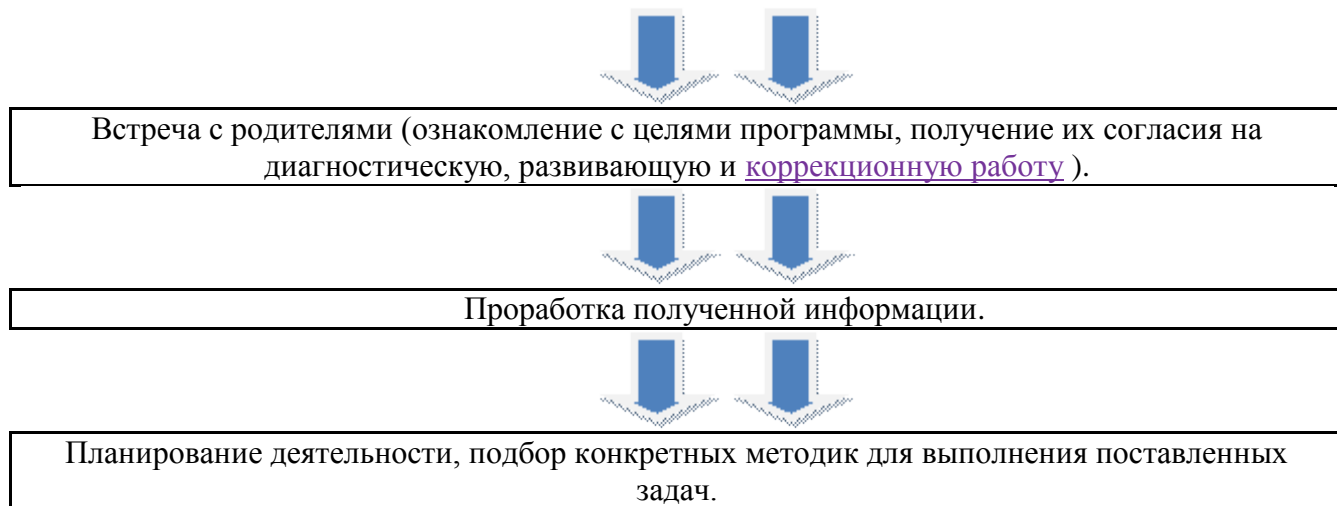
Встреча с родителями (ознакомление с целями программы, получение их согласия на диагностическую, развивающую и коррекционную работу ).

Проработка полученной информации.

Планирование деятельности, подбор конкретных методик для выполнения поставленных задач.